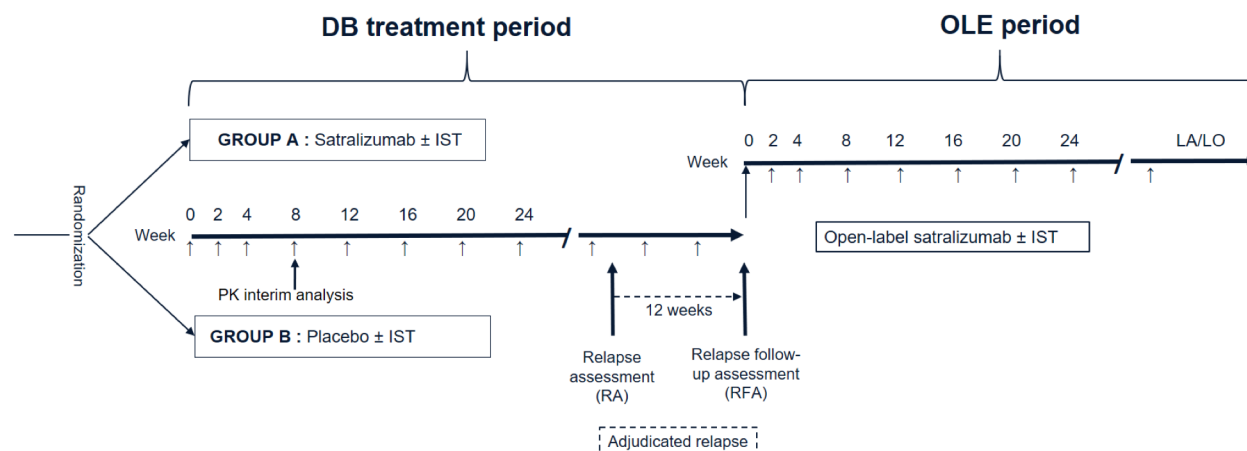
DB treatment period

OLE period

Randomization

GROUP A : Satralizumab ± IST

Week 0 2 4 8 12 16 20 24 LA/LO

Week 0 2 4 8 12 16 20 24

PK interim analysis

GROUP B : Placebo ± IST

Open-label satralizumab ± IST

12 weeks

Relapse assessment (RA)

Relapse follow-up assessment (RFA)

Adjudicated relapse